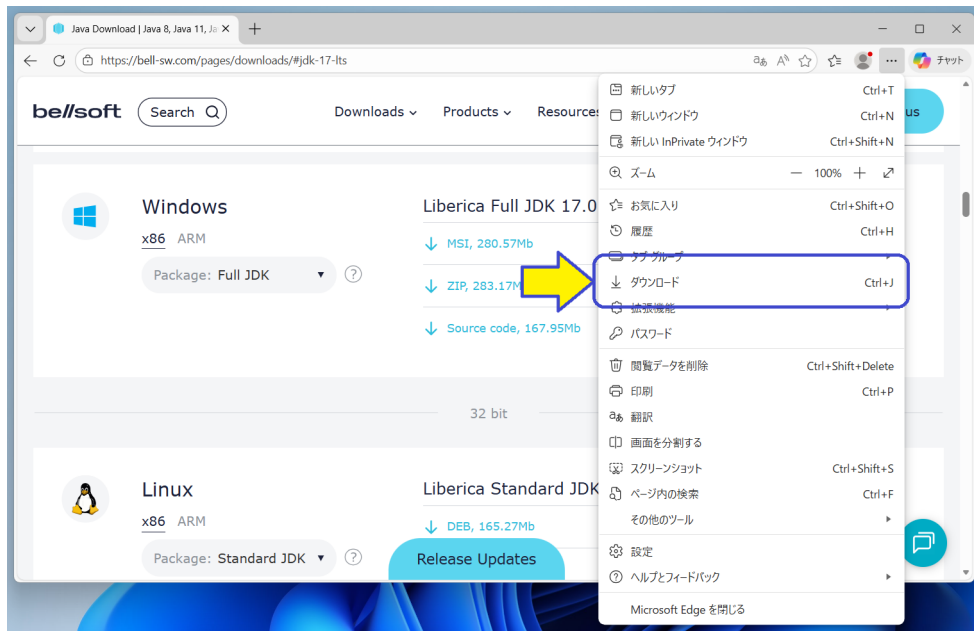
Java Download | Java 8, Java 11, Ja ×
+
https://bell-sw.com/pages/downloads/#jdk-17-lts
チャット

bellsoft
Search
Downloads
Products
Resources
us

Windows
x86 ARM
Package: Full JDK
?
Liberica Full JDK 17.0
MSI, 280.57Mb
ZIP, 283.17M
Source code, 167.95Mb

32 bit

Linux
x86 ARM
Package: Standard JDK
?
Liberica Standard JDK
DEB, 165.27Mb
Release Updates

新しいタブ Ctrl+T
新しいウィンドウ Ctrl+N
新しい InPrivate ウィンドウ Ctrl+Shift+N
ズーム — 100% + 
お気に入り Ctrl+Shift+O
履歴 Ctrl+H
タブグループ
ダウンロード Ctrl+J
拡張機能
パスワード
閲覧データを削除 Ctrl+Shift+Delete
印刷 Ctrl+P
翻訳
画面を分割する
スクリーンショット Ctrl+Shift+S
ページ内の検索 Ctrl+F
その他のツール
設定
ヘルプとフィードバック
Microsoft Edge を閉じる